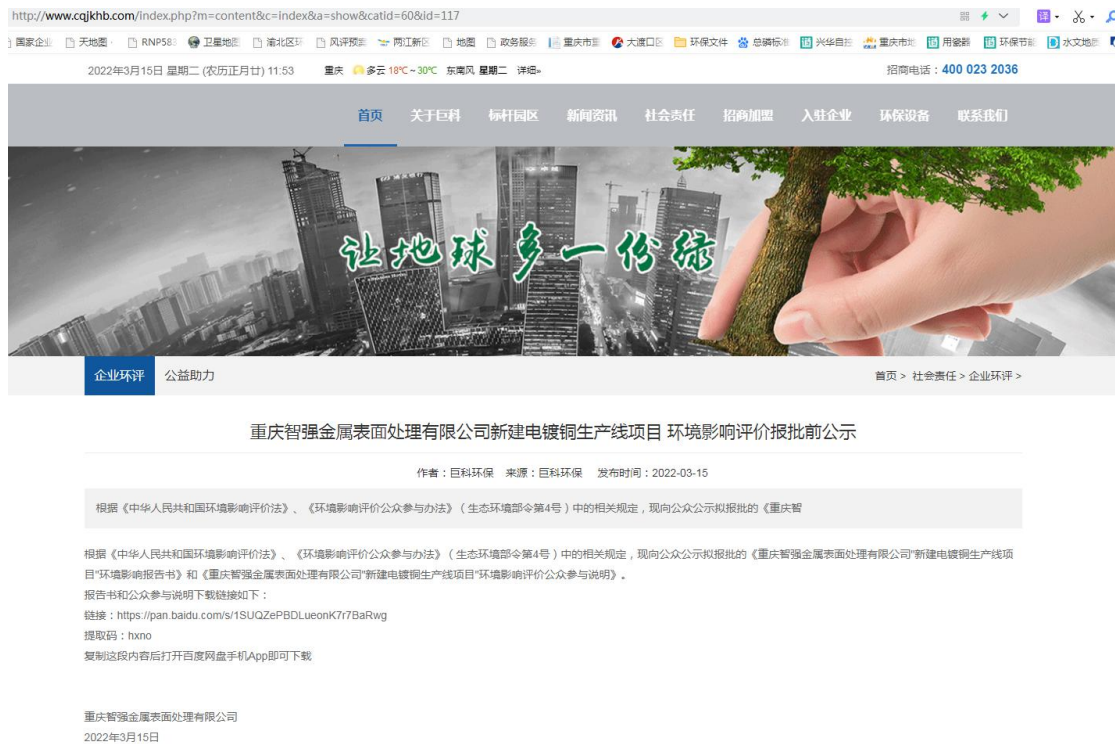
http://www.cqjkhb.com/index.php?m=content&c=index&a=show&catid=60&id=117

国家企业 天地图 RNP58 卫星地图 渝北区环 风评预测 两江新区 地图 政务服务 重庆市 大渡口区 环保文件 总磷标准 兴华自控 重庆市地 用瓷器 环保节能 水文地质

2022年3月15日 星期二 (农历正月廿) 11:53 重庆 多云 18℃~30℃ 东南风 星期二 详细»

招商电话：400 023 2036

首页 关于巨科 标杆园区 新闻资讯 社会责任 招商加盟 入驻企业 环保设备 联系我们

让地球多一份绿

企业环评 公益助力

首页 > 社会责任 > 企业环评 >

重庆智强金属表面处理有限公司新建电镀铜生产线项目 环境影响评价报批前公示

作者：巨科环保 来源：巨科环保 发布时间：2022-03-15

根据《中华人民共和国环境影响评价法》、《环境影响评价公众参与办法》（生态环境部令第4号）中的相关规定，现向公众公示拟报批的《重庆智

根据《中华人民共和国环境影响评价法》、《环境影响评价公众参与办法》（生态环境部令第4号）中的相关规定，现向公众公示拟报批的《重庆智强金属表面处理有限公司"新建电镀铜生产线项目"环境影响报告书》和《重庆智强金属表面处理有限公司"新建电镀铜生产线项目"环境影响评价公众参与说明》。

报告书和公众参与说明下载链接如下：

链接：https://pan.baidu.com/s/1SUQZePBDLueonK7r7BaRwg

提取码：hxno

复制这段内容后打开百度网盘手机App即可下载

重庆智强金属表面处理有限公司

2022年3月15日